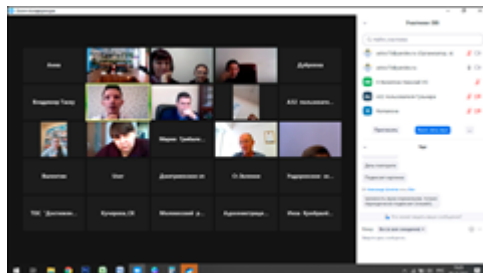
Алена

Дубровка

Владимир Тиха

А52 пользовател

Мария Трибунс

Валентина

Олег

Дмитриевская ш

Ст. Беловск

Радиоровская ш

ТОС "Достояни

Кучерова_СК

Малинский р

Администрация

Инна Хромрий

Участники (30)

Пригласить

Чат

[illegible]